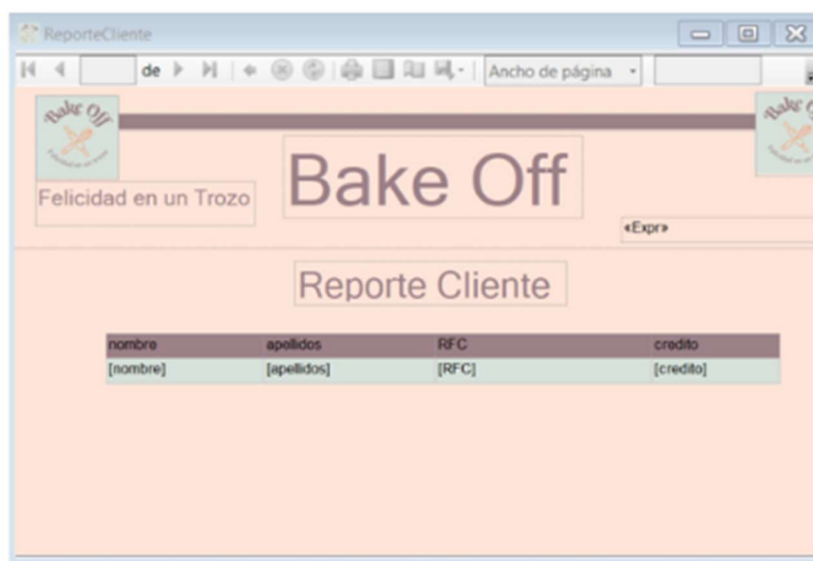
ReporteCliente

de

Ancho de página

Bake Off

Felicidad en un Trozo

Bake Off

Bake Off

«Expr»

Reporte Cliente

| nombre | apellidos | RFC | credito |
|---|---|---|---|
| [nombre] | [apellidos] | [RFC] | [credito] |